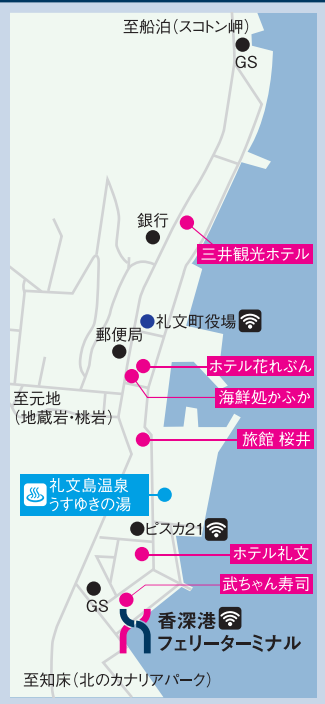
至船泊(スコトン岬)

GS

銀行

三井観光ホテル

礼文町役場

郵便局

ホテル花れぶん

海鮮処かふか

至元地
(地蔵岩・桃岩)

旅館 桜井

礼文島温泉
うすゆきの湯

ピスカ21

ホテル礼文

武ちゃん寿司

GS

香深港
フェリーターミナル

至知床(北のカナリアパーク)